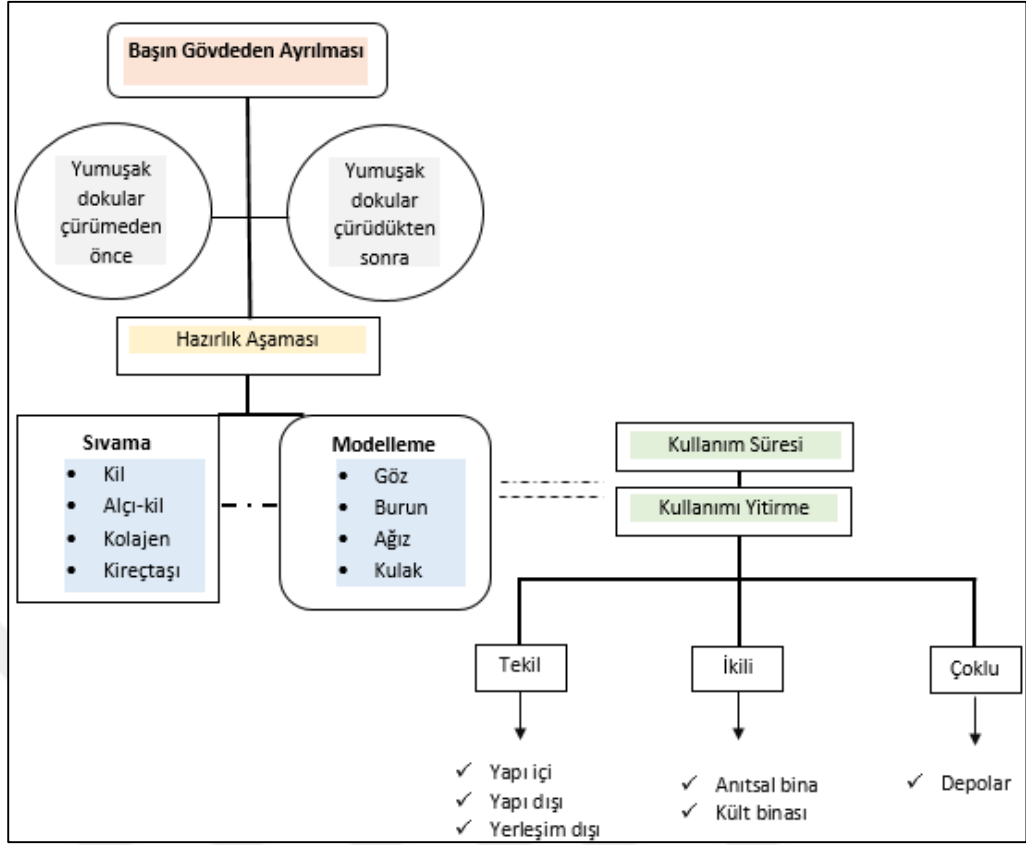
Başın Gövdeden Ayrılması

Yumuşak dokular çürümeden önce

Yumuşak dokular çürüdükten sonra

Hazırlık Aşaması

Sıvama
- Kil
- Alçı-kil
- Kolajen
- Kireçtaşı

Modelleme
- Göz
- Burun
- Ağız
- Kulak

Kullanım Süresi

Kullanımı Yitirme

Tekil
✓ Yapı içi
✓ Yapı dışı
✓ Yerleşim dışı

İkili
✓ Anıtsal bina
✓ Kült binası

Çoklu
✓ Depolar